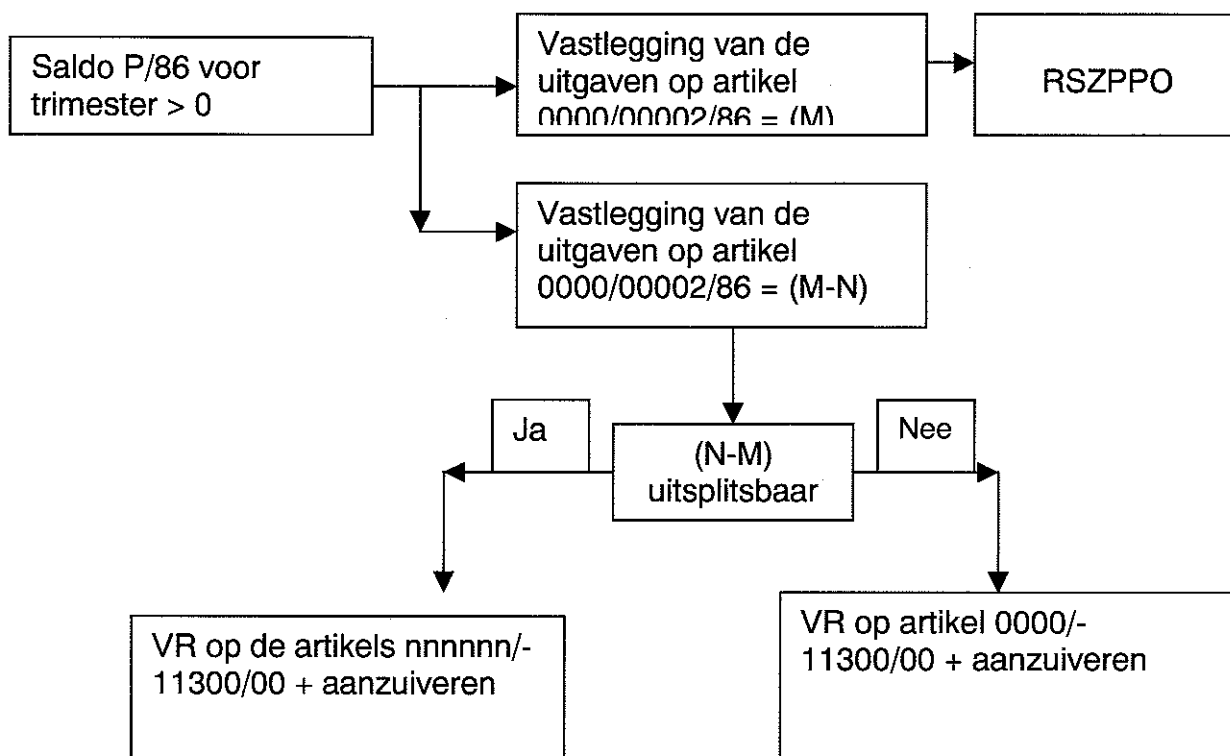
Saldo P/86 voor trimester > 0

Vastlegging van de uitgaven op artikel 0000/00002/86 = (M)

RSZPPO

Vastlegging van de uitgaven op artikel 0000/00002/86 = (M-N)

Ja

(N-M) uitsplitsbaar

Nee

VR op de artikels nnnnnn/-11300/00 + aanzuiveren

VR op artikel 0000/-11300/00 + aanzuiveren